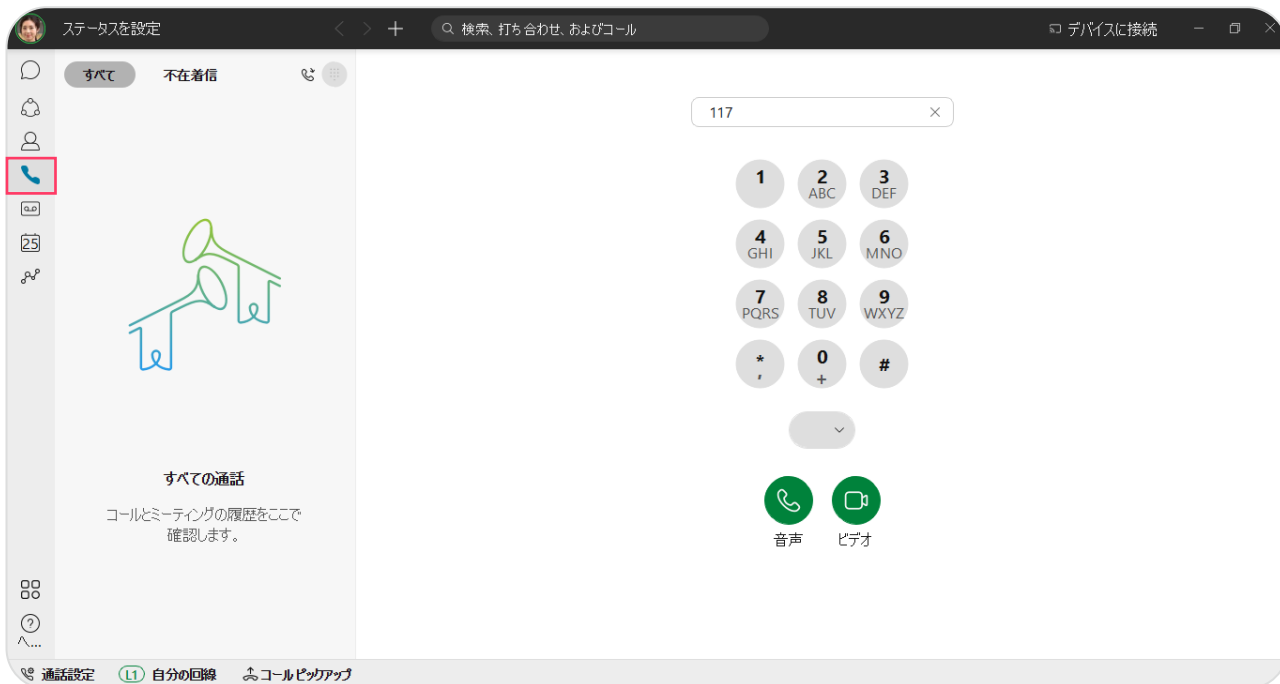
ステータスを設定

検索、打ち合わせ、およびコール

デバイスに接続

すべて 不在着信

25

すべての通話

コールとミーティングの履歴をここで確認します。

ヘ...

117

1
2 ABC
3 DEF
4 GHI
5 JKL
6 MNO
7 PQRS
8 TUV
9 WXYZ
* ,
0 +
#

音声 ビデオ

通話設定 L1 自分の回線 コールピックアップ